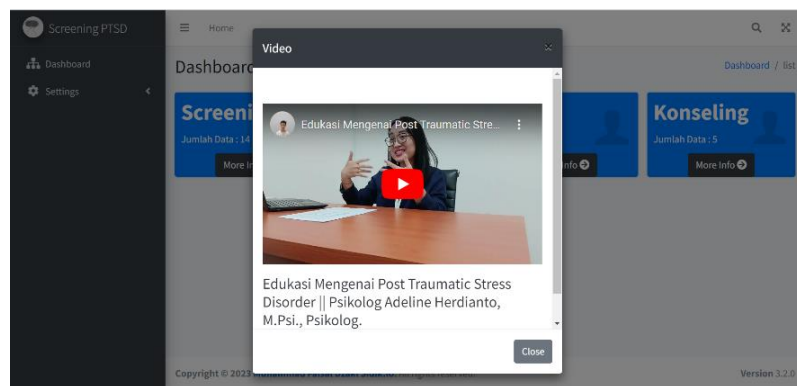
Screening PTSD
Dashboard
Settings
Home
Dashboard
Dashboard / list
Screeni
Jumlah Data : 14
More In
Info
Konseling
Jumlah Data : 5
More Info
Video
×
Edukasi Mengenai Post Traumatic Stre...
Edukasi Mengenai Post Traumatic Stress Disorder || Psikolog Adeline Herdianto, M.Psi., Psikolog.
Close
Copyright © 2023 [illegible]
Version 3.2.0